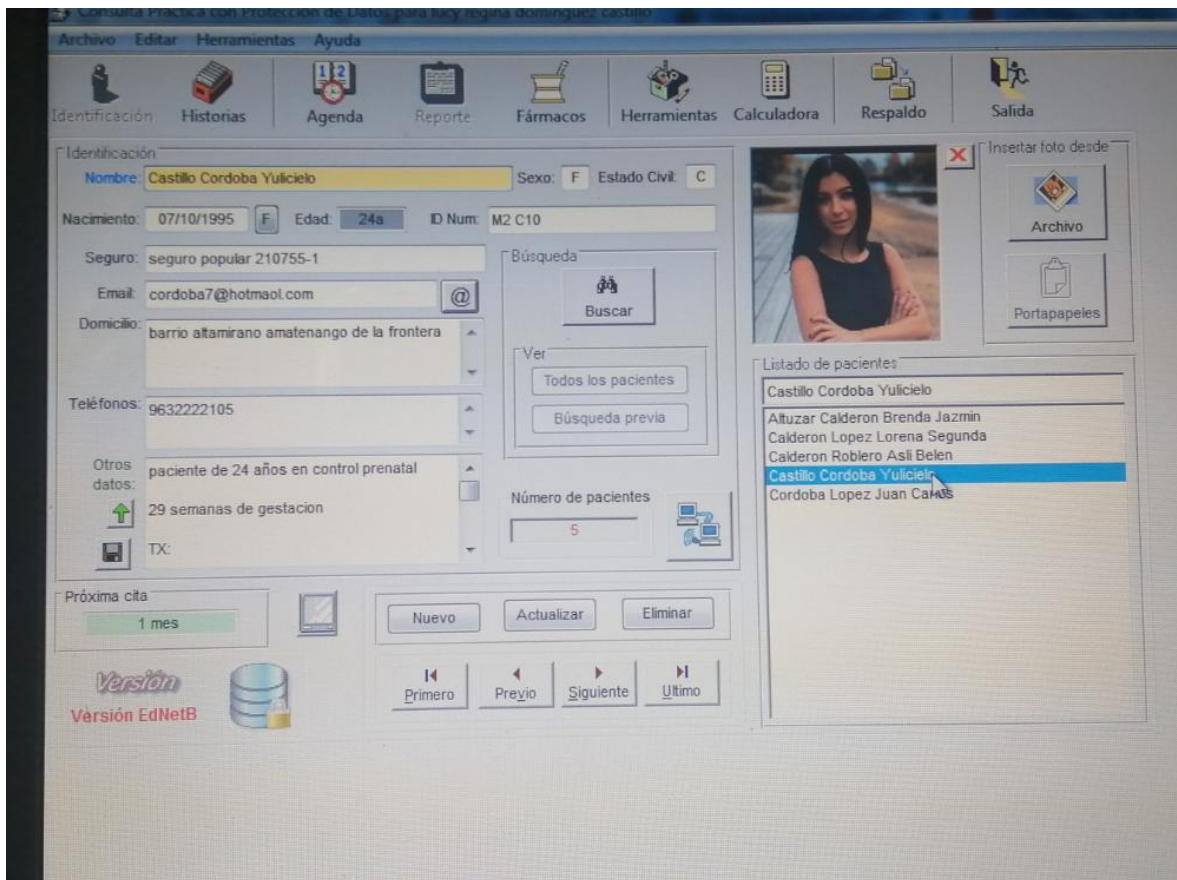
Consulta Práctica con Protección de Datos para lucy regina dominguez castillo

Archivo Editar Herramientas Ayuda

Identificación Historias Agenda Reporte Fármacos Herramientas Calculadora Respaldo Salida

Identificación
Nombre: Castillo Cordoba Yulicielo
Sexo: F Estado Civil: C
Nacimiento: 07/10/1995 F Edad: 24a ID Num: M2 C10
Seguro: seguro popular 210755-1
Email: cordoba7@hotmaol.com @
Domicilio: barrio altamirano amatenango de la frontera
Teléfonos: 9632222105
Otros datos: paciente de 24 años en control prenatal

29 semanas de gestacion

TX:

Búsqueda
Buscar
Ver
Todos los pacientes
Búsqueda previa
Número de pacientes
5

Insertar foto desde
Archivo
Portapapeles

Listado de pacientes
Castillo Cordoba Yulicielo
Altuzar Calderon Brenda Jazmin
Calderon Lopez Lorena Segunda
Calderon Roblero Asli Belen
Castillo Cordoba Yulicielo
Cordoba Lopez Juan Carlos

Próxima cita
1 mes

Nuevo Actualizar Eliminar
Primero Previo Siguiente Ultimo

Versión
Vèrsión EdNetB